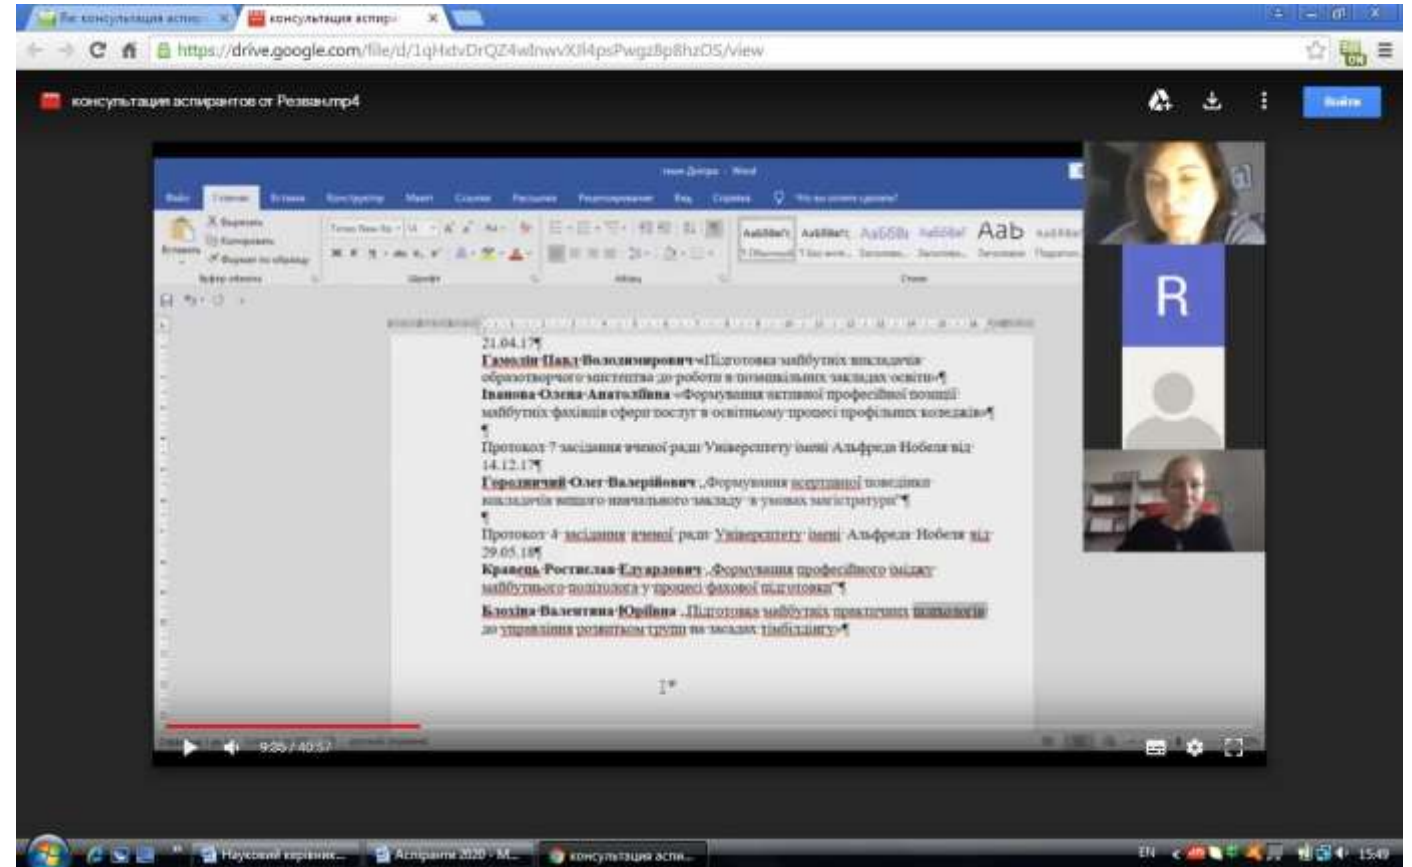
Re: консультация аспир
консультация аспир
https://drive.google.com/file/d/1qHdvDrQZ4wlnwvXfl4psPwgz8p8hzDS/view
консультация аспирантов от Резван.mp4
Войти

Word
Файл Главная Вставка Конструктор Макет Ссылки Рассылки Рецензирование Вид Справка Что вы хотите сделать?
Вставить
AaBbCc AaBbCc AaBbC AaBbC AaB

21.04.17¶
Гамолін Павло Володимирович «Підготовка майбутніх викладачів образотворчого мистецтва до роботи в позашкільних закладах освіти»¶
Іванова Олена Анатоліївна «Формування активної професійної позиції майбутніх фахівців сфери послуг в освітньому процесі профільних коледжів»¶
¶
Протокол 7 засідання вченої ради Університету імені Альфреда Нобеля від 14.12.17¶
Городницький Олег Валерійович „Формування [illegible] поведінки викладачів вищого навчального закладу в умовах магістратури"¶
¶
Протокол 4 засідання вченої ради Університету імені Альфреда Нобеля від 29.05.18¶
Кравець Ростислав Едуардович „Формування професійного іміджу майбутнього політолога у процесі фахової підготовки"¶
Блохіна Валентина Юріївна „Підготовка майбутніх практичних психологів до управління розвитком групи на засадах тімбілдингу»¶

R

9:35 / 40:57

Науковий керівник... Аспіранти 2020 - M... консультация аспи...
EN 15:49